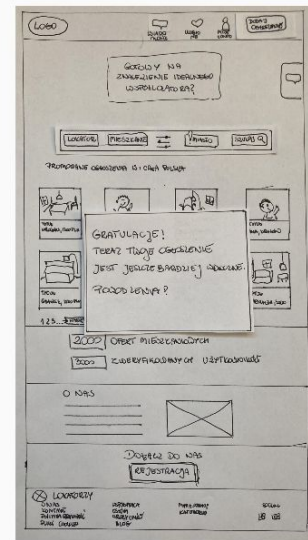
LOGO

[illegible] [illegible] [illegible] DODAJ OGŁOSZENIE

GOTOWY NA ZWIEDZANIE IDEALNEGO WSPÓŁLOKATORA?

LOKATOR MIESZKANIE MIASTO SZUKAJ

PROMOWANE OGŁOSZENIA BLISKO CIEBIE

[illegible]

GRATULACJE!
TERAZ TWOJE OGŁOSZENIE JEST JESZCZE BARDZIEJ WIDOCZNE.
POWODZENIA!

TOSIA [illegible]

1 2 3 ... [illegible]

2000 OFERT MIESZKANIOWYCH

3000 ZWERYFIKOWANYCH UŻYTKOWNIKÓW

O NAS

DOŁĄCZ DO NAS

REJESTRACJA

LOKATORZY

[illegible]

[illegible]

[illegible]

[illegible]